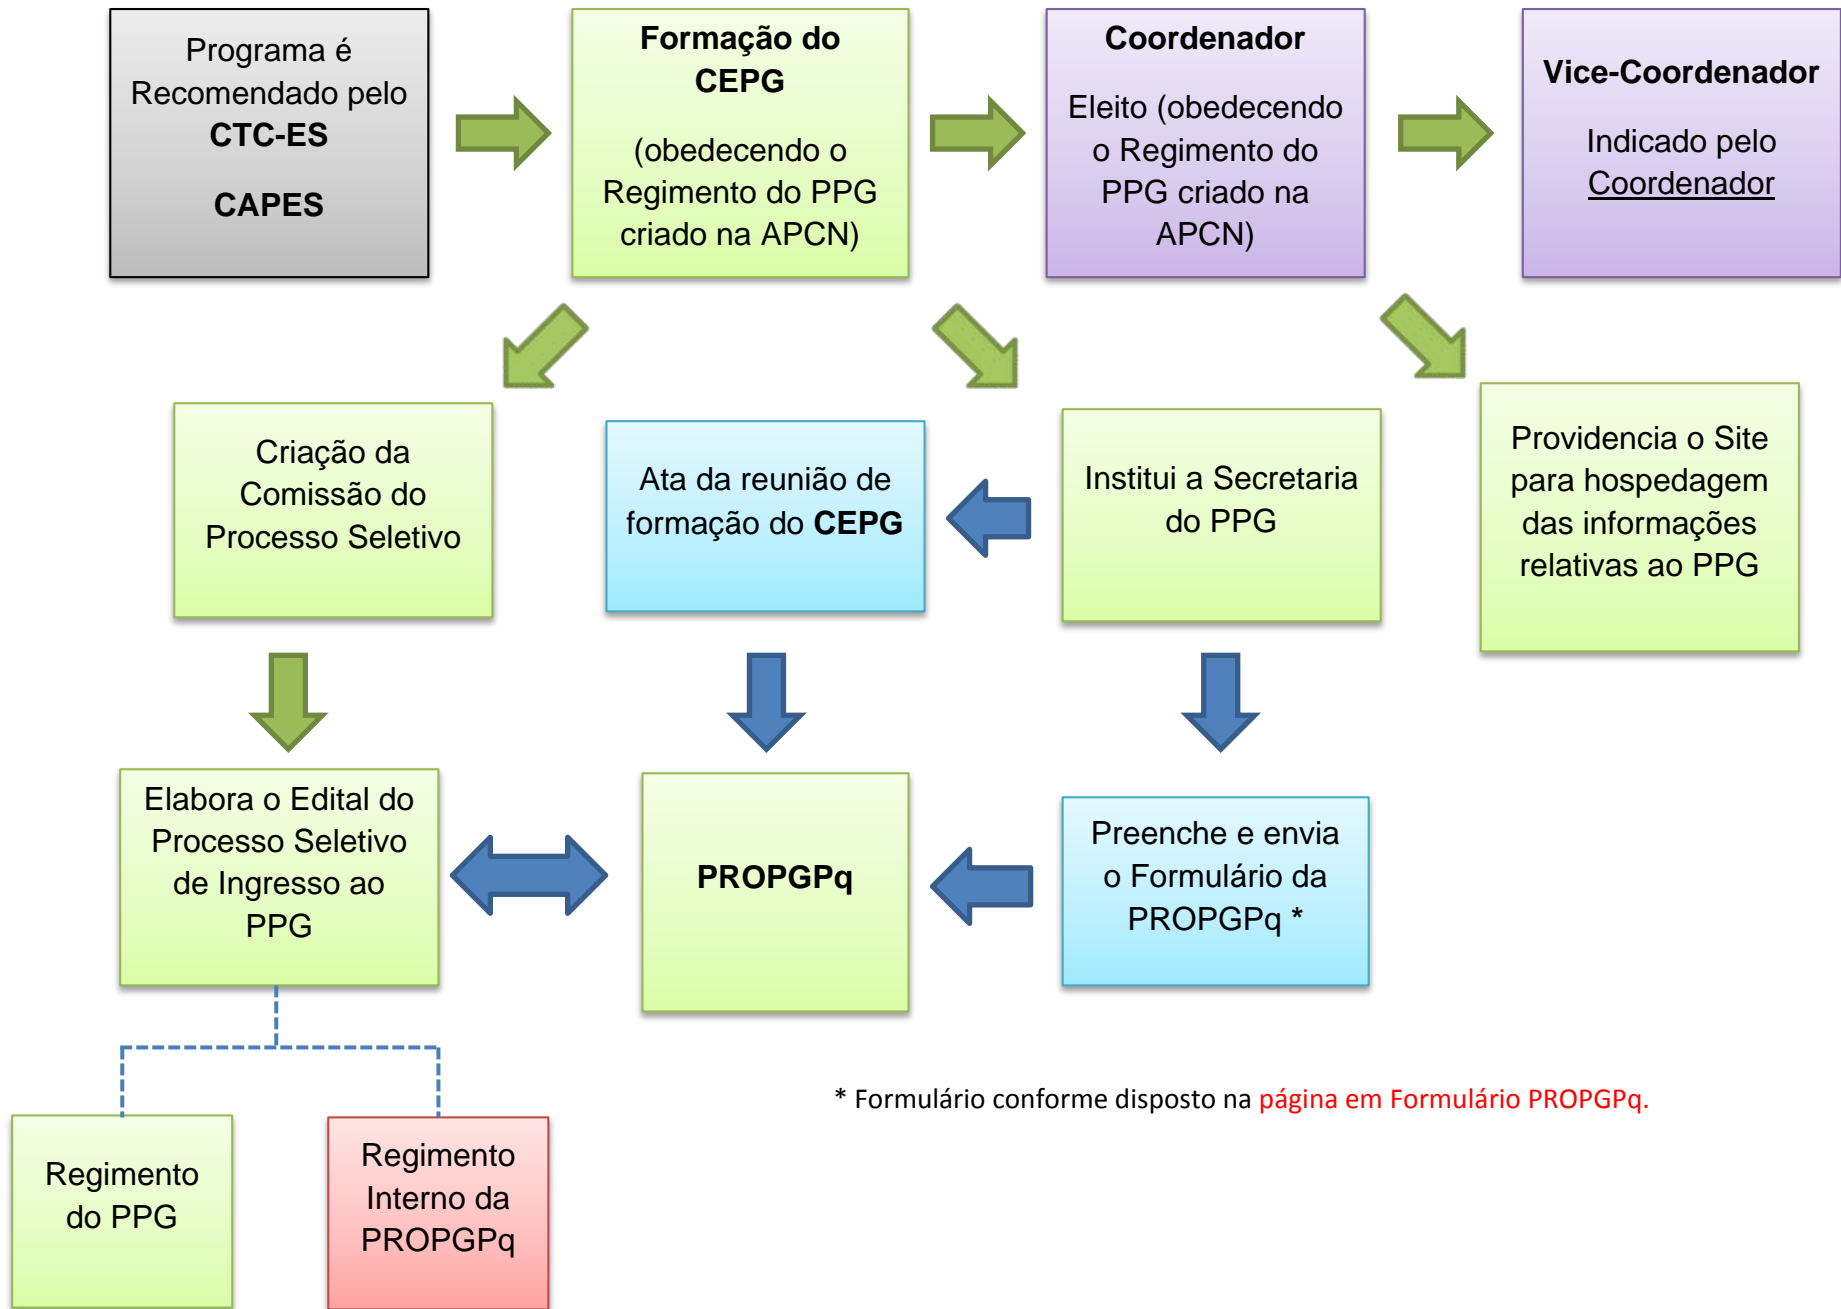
Programa é Recomendado pelo **CTC-ES**

**CAPES**

**Formação do CEPG**

(obedecendo o Regimento do PPG criado na APCN)

**Coordenador**

Eleito (obedecendo o Regimento do PPG criado na APCN)

**Vice-Coordenador**

Indicado pelo Coordenador

Criação da Comissão do Processo Seletivo

Ata da reunião de formação do **CEPG**

Institui a Secretaria do PPG

Providencia o Site para hospedagem das informações relativas ao PPG

Elabora o Edital do Processo Seletivo de Ingresso ao PPG

**PROPGPq**

Preenche e envia o Formulário da PROPGPq *

Regimento do PPG

Regimento Interno da PROPGPq

* Formulário conforme disposto na página em Formulário PROPGPq.